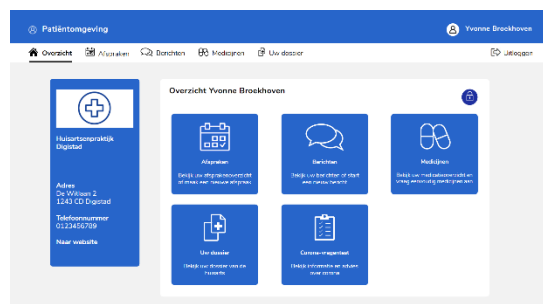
Patiëntomgeving

Yvonne Broekhoven

Overzicht Afspraken Berichten Medicijnen Uw dossier

Uitloggen

Huisartsenpraktijk Digistad

Adres
De Willisen 2
1243 CD Digistad

Telefoonnummer
0123456789

Naar website

Overzicht Yvonne Broekhoven

Afspraken
Bekijk uw afsprakenoverzicht of maak een nieuwe afspraak

Berichten
Bekijk uw berichten of start een nieuw bericht

Medicijnen
Bekijk uw medicatieoverzicht en vraag eenvoudig medicijnen aan

Uw dossier
Bekijk uw dossier van de huisarts

Corona-vragenlijst
Bekijk informatie en advies over corona